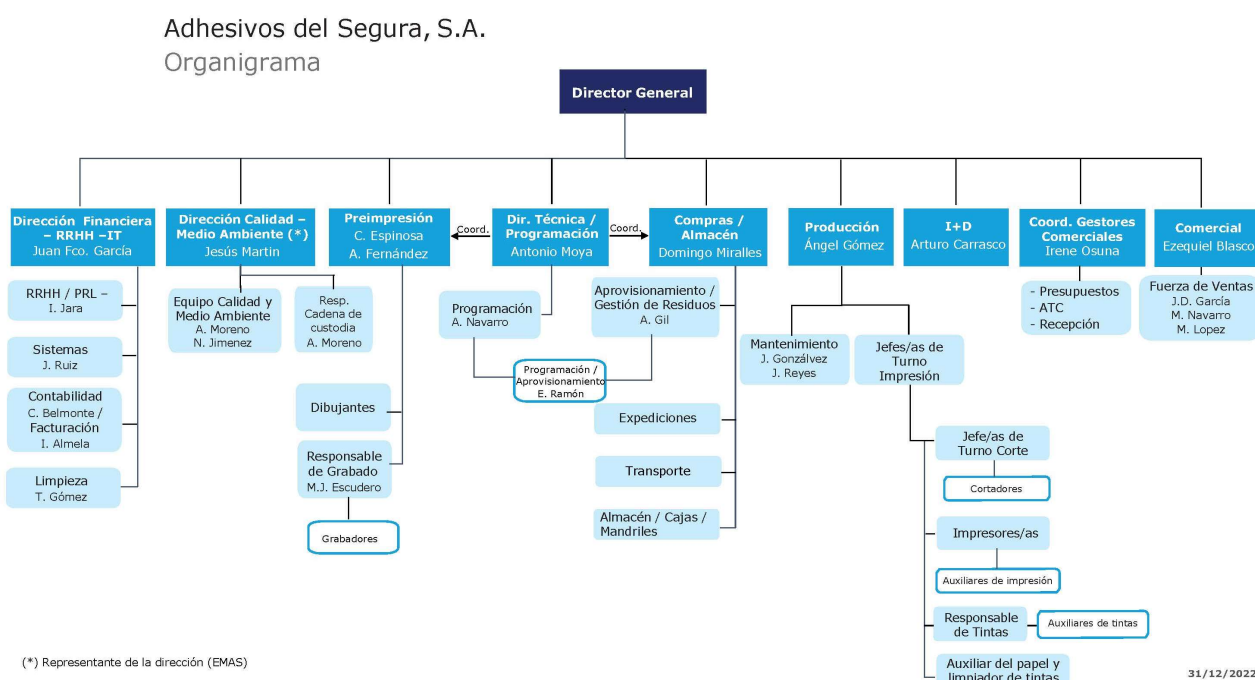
Adhesivos del Segura, S.A.
Organigrama

Director General

Dirección Financiera – RRHH –IT
Juan Fco. García

RRHH / PRL –
I. Jara

Sistemas
J. Ruiz

Contabilidad
C. Belmonte /
Facturación
I. Almela

Limpieza
T. Gómez

Dirección Calidad – Medio Ambiente (*)
Jesús Martin

Equipo Calidad y Medio Ambiente
A. Moreno
N. Jimenez

Resp. Cadena de custodia
A. Moreno

Preimpresión
C. Espinosa
A. Fernández

Dibujantes

Responsable de Grabado
M.J. Escudero

Grabadores

Coord.

Dir. Técnica / Programación
Antonio Moya

Programación
A. Navarro

Programación / Aprovisionamiento
E. Ramón

Coord.

Compras / Almacén
Domingo Miralles

Aprovisionamiento / Gestión de Residuos
A. Gil

Expediciones

Transporte

Almacén / Cajas / Mandriles

Producción
Ángel Gómez

Mantenimiento
J. Gonzálvez
J. Reyes

Jefes/as de Turno Impresión

Jefe/as de Turno Corte

Cortadores

Impresores/as

Auxiliares de impresión

Responsable de Tintas

Auxiliares de tintas

Auxiliar del papel y limpiador de tintas

I+D
Arturo Carrasco

Coord. Gestores Comerciales
Irene Osuna

- Presupuestos
- ATC
- Recepción

Comercial
Ezequiel Blasco

Fuerza de Ventas
J.D. García
M. Navarro
M. Lopez

(*) Representante de la dirección (EMAS)

31/12/2022